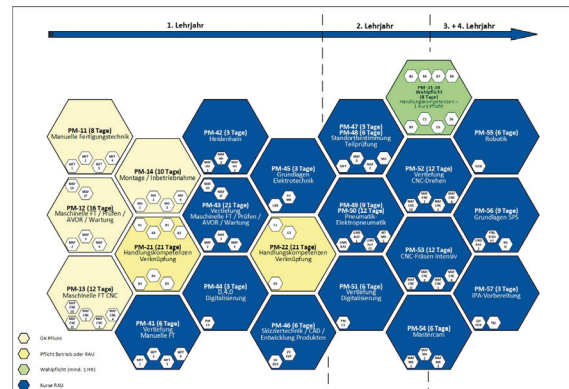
1. Lehrjahr

2. Lehrjahr

3. + 4. Lehrjahr

PM-11 (8 Tage)
Manuelle Fertigungstechnik

PM-14 (10 Tage)
Montage / Inbetriebnahme

PM-12 (16 Tage)
Maschinelle FT / Prüfen / AVOR / Wartung

PM-21 (21 Tage)
Handlungskompetenzen Verknüpfung

PM-13 (12 Tage)
Maschinelle FT CNC

PM-42 (3 Tage)
Heidenhain

PM-43 (21 Tage)
Vertiefung Maschinelle FT / Prüfen / AVOR / Wartung

PM-44 (3 Tage)
D.4.0 Digitalisierung

PM-41 (6 Tage)
Vertiefung Manuelle FT

PM-45 (3 Tage)
Grundlagen Elektrotechnik

PM-22 (21 Tage)
Handlungskompetenzen Verknüpfung

PM-46 (6 Tage)
Skizziertechnik / CAD / Entwicklung Produkten

PM-47 (3 Tage)
PM-48 (6 Tage)
Standortbestimmung Teilprüfung

PM-49 (9 Tage)
PM-50 (12 Tage)
Pneumatik Elektropneumatik

PM-51 (6 Tage)
Vertiefung Digitalisierung

PM-31-39 Wahlpflicht (8 Tage)
Handlungskompetenzen – 1 Kurs Pflicht

PM-52 (12 Tage)
Vertiefung CNC-Drehen

PM-53 (12 Tage)
CNC-Fräsen Intensiv

PM-54 (6 Tage)
Mastercam

PM-55 (6 Tage)
Robotik

PM-56 (9 Tage)
Grundlagen SPS

PM-57 (3 Tage)
IPA-Vorbereitung

ÜK Pflicht

Pflicht Betrieb oder RAU

Wahlpflicht (mind. 1 HK)

Kurse RAU